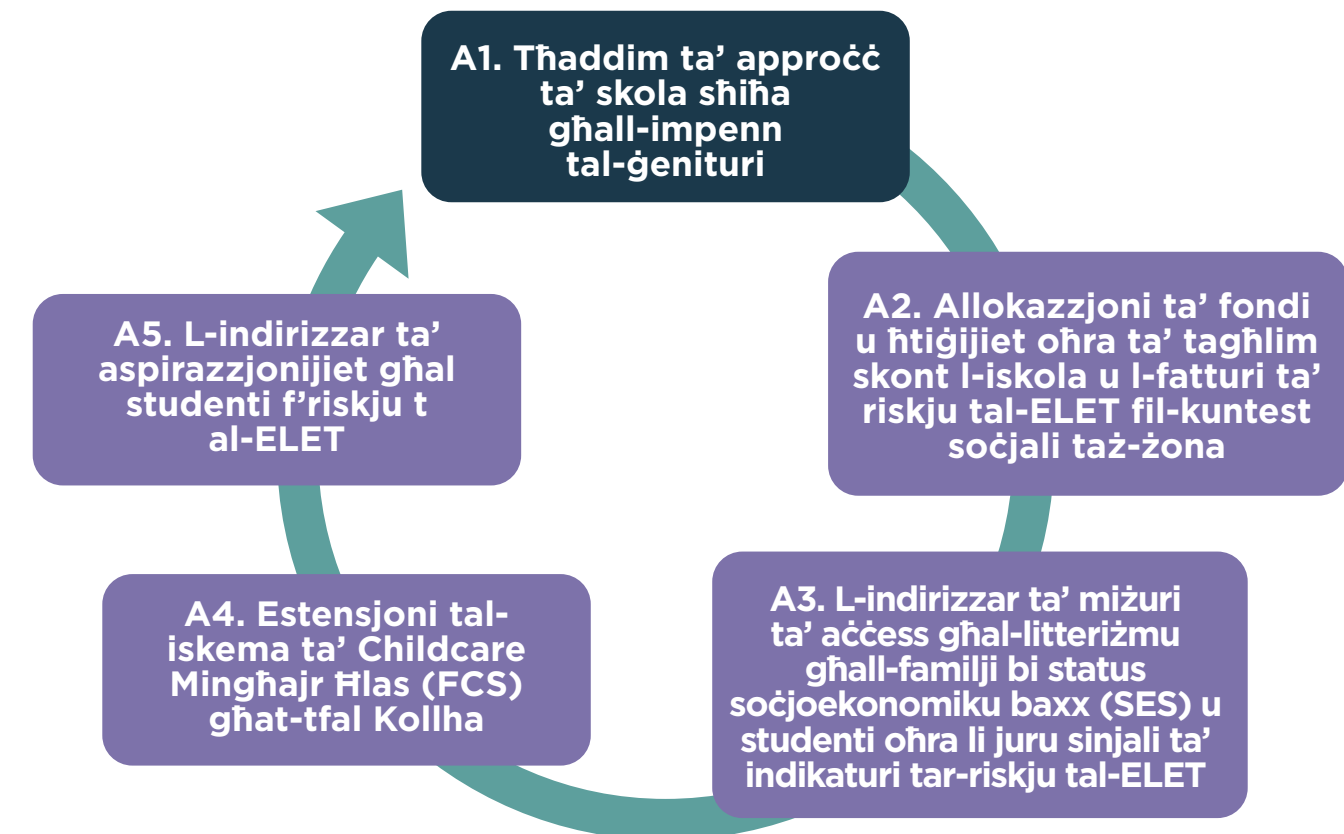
A1. Tħaddim ta' approċċ ta' skola sħiħa għall-impenn tal-ġenituri

A2. Allokazzjoni ta' fondi u ħtiġijiet oħra ta' tagħlim skont l-iskola u l-fatturi ta' riskju tal-ELET fil-kuntest soċjali taż-żona

A3. L-indirizzar ta' miżuri ta' aċċess għal-litteriżmu għall-familji bi status soċjoekonomiku baxx (SES) u studenti oħra li juru sinjali ta' indikaturi tar-riskju tal-ELET

A4. Estensjoni tal-iskema ta' Childcare Mingħajr Ħlas (FCS) għat-tfal Kollha

A5. L-indirizzar ta' aspirazzjonijiet għal studenti f'riskju t al-ELET